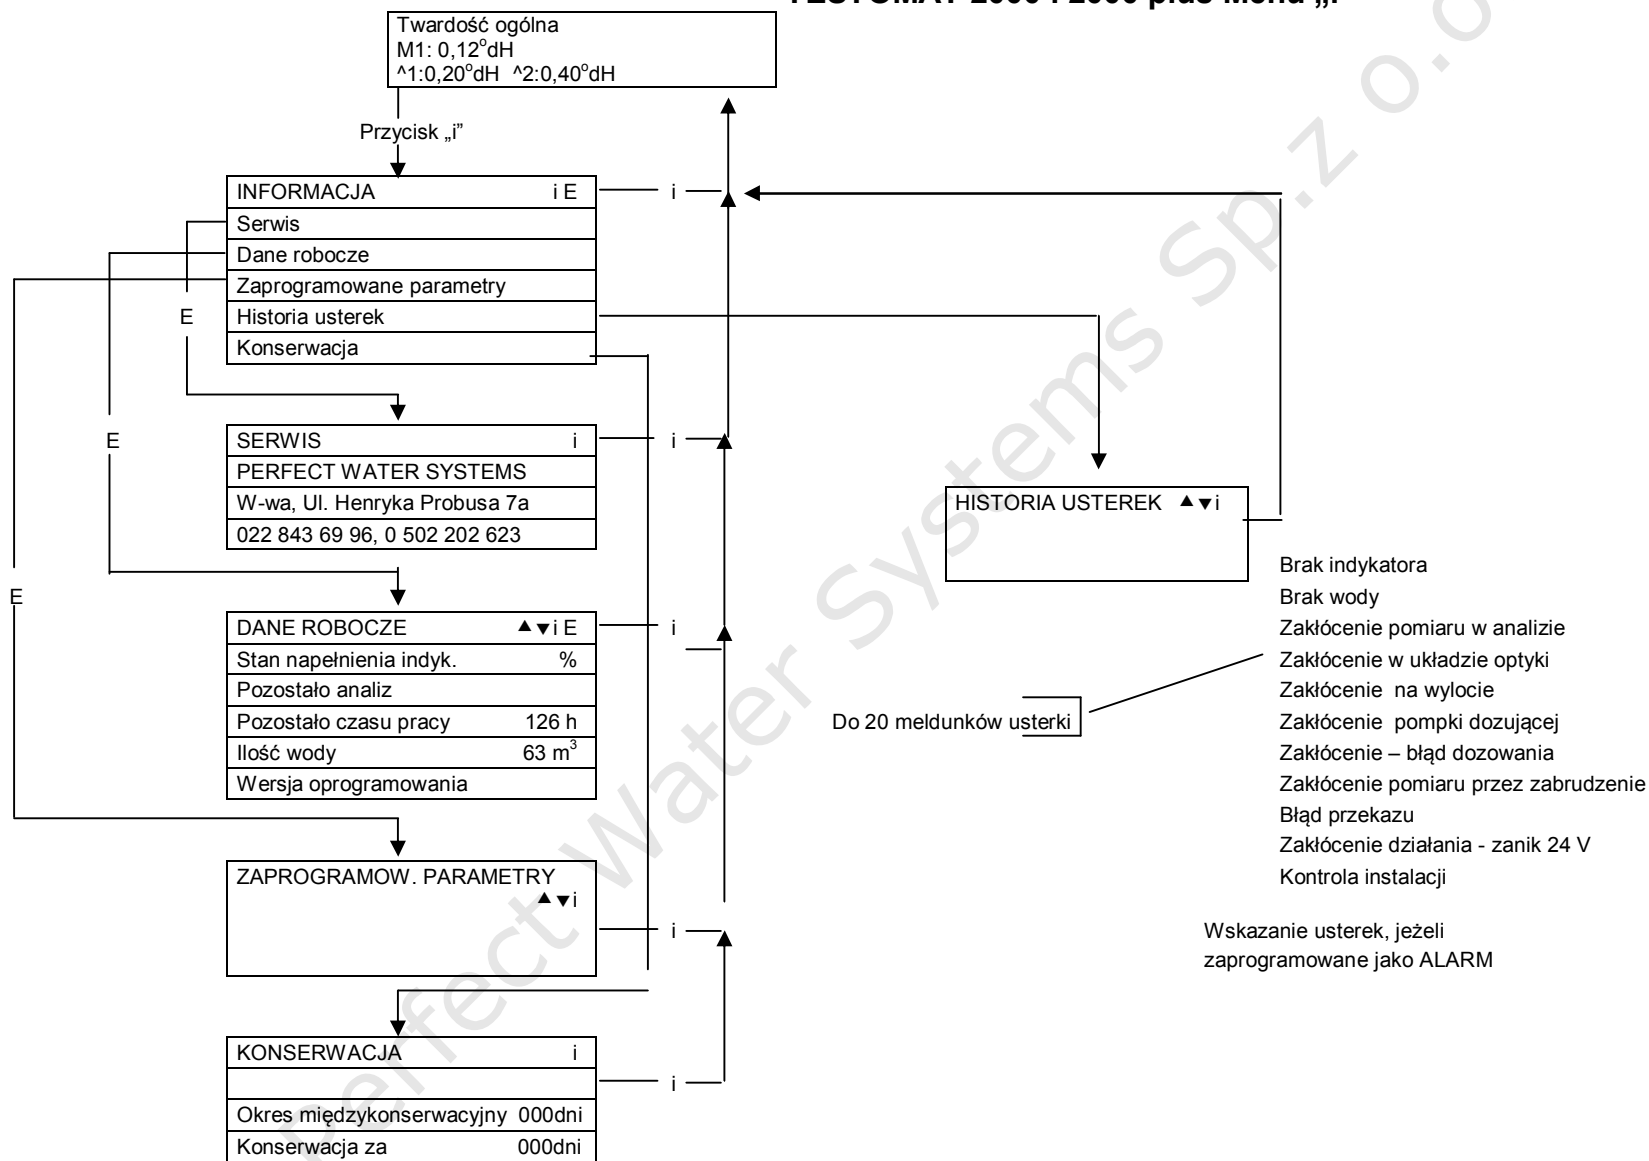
TESTOMAT 2000 i 2000 plus Menu „i"

Twardość ogólna
M1: 0,12°dH
^1:0,20°dH ^2:0,40°dH

Przycisk „i"

| INFORMACJA | i E |
|---|---|
| Serwis | |
| Dane robocze | |
| Zaprogramowane parametry | |
| Historia usterek | |
| Konserwacja | |

i

E

| SERWIS | i |
|---|---|
| PERFECT WATER SYSTEMS | |
| W-wa, Ul. Henryka Probusa 7a | |
| 022 843 69 96, 0 502 202 623 | |

i

E

E

| DANE ROBOCZE | ▲▼i E |
|---|---|
| Stan napełnienia indyk. | % |
| Pozostało analiz | |
| Pozostało czasu pracy | 126 h |
| Ilość wody | 63 $m^3$ |
| Wersja oprogramowania | |

i

ZAPROGRAMOW. PARAMETRY
▲▼i

i

| KONSERWACJA | i |
|---|---|
| | |
| Okres międzykonserwacyjny | 000dni |
| Konserwacja za | 000dni |

i

HISTORIA USTEREK ▲▼i

Do 20 meldunków usterki

Brak indykatora
Brak wody
Zakłócenie pomiaru w analizie
Zakłócenie w układzie optyki
Zakłócenie na wylocie
Zakłócenie pompki dozującej
Zakłócenie – błąd dozowania
Zakłócenie pomiaru przez zabrudzenie
Błąd przekazu
Zakłócenie działania - zanik 24 V
Kontrola instalacji

Wskazanie usterek, jeżeli zaprogramowane jako ALARM

Perfect Water Systems Sp. z o.o.